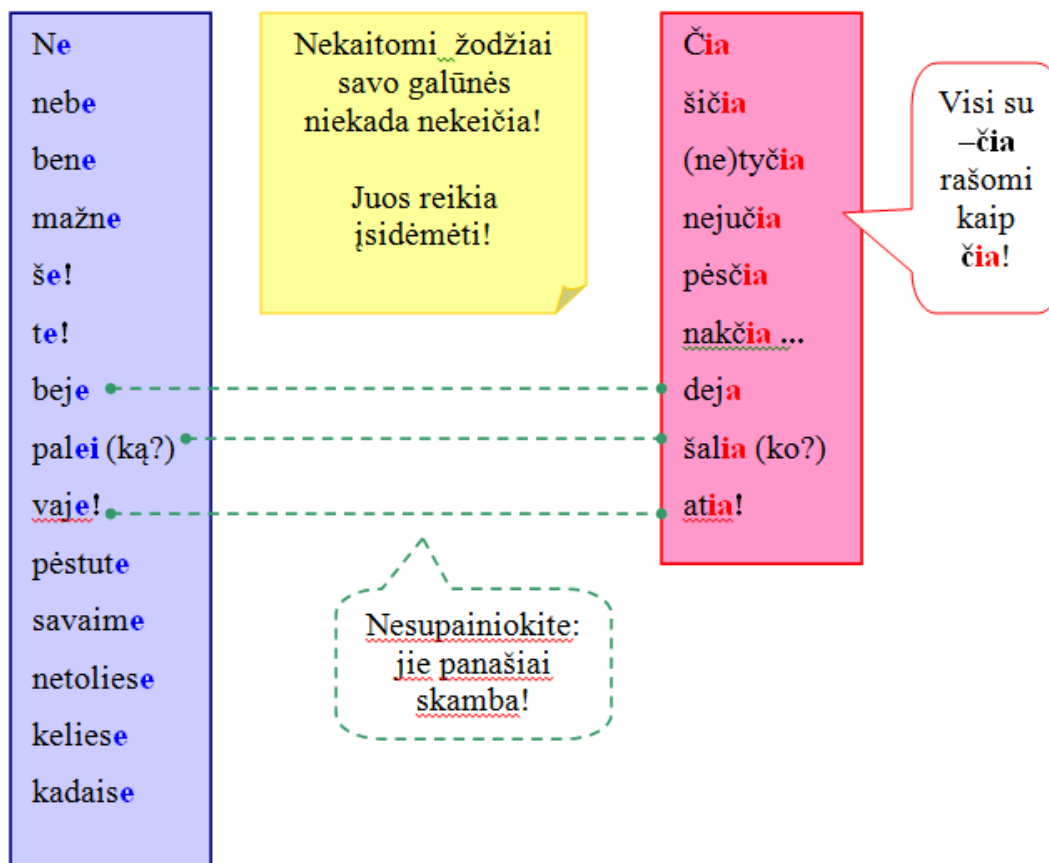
Ne
nebe
bene
mažne
še!
te!
beje
palei (ką?)
vaje!
pėstute
savaime
netoliese
keliese
kadaise

Nekaitomi žodžiai savo galūnės niekada nekeičia!

Juos reikia įsidėmėti!

Čia
šičia
(ne)tyčia
nejučia
pėsčia
nakčia ...
deja
šalia (ko?)
atia!

Visi su –čia rašomi kaip čia!

Nesupainiokite: jie panašiai skamba!